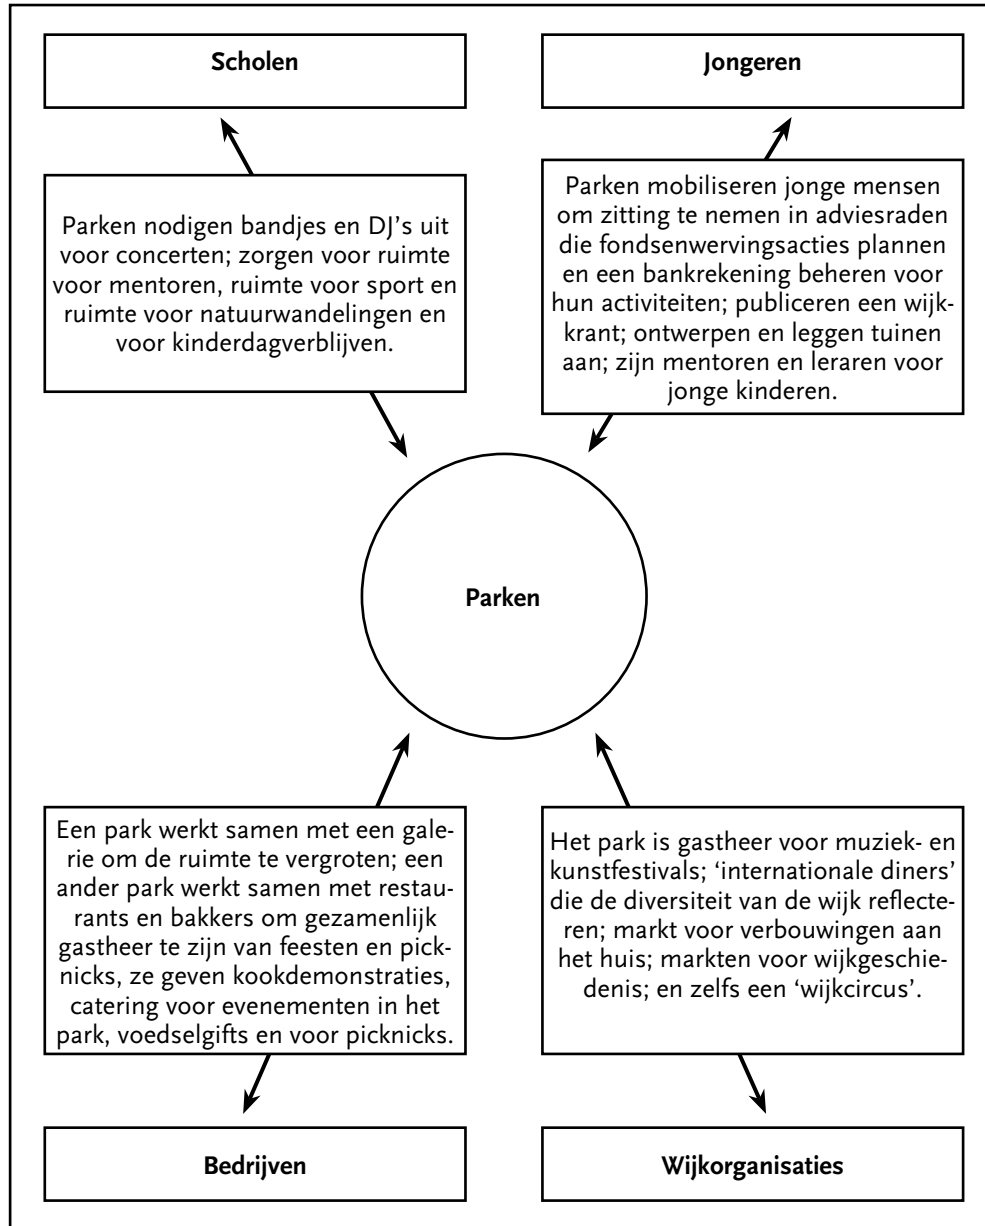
Scholen

Jongeren

Parken nodigen bandjes en DJ's uit voor concerten; zorgen voor ruimte voor mentoren, ruimte voor sport en ruimte voor natuurwandelingen en voor kinderdagverblijven.

Parken mobiliseren jonge mensen om zitting te nemen in adviesraden die fondsenwervingsacties plannen en een bankrekening beheren voor hun activiteiten; publiceren een wijkkrant; ontwerpen en leggen tuinen aan; zijn mentoren en leraren voor jonge kinderen.

Parken

Een park werkt samen met een galerie om de ruimte te vergroten; een ander park werkt samen met restaurants en bakkers om gezamenlijk gastheer te zijn van feesten en picknicks, ze geven kookdemonstraties, catering voor evenementen in het park, voedselgifts en voor picknicks.

Het park is gastheer voor muziek- en kunstfestivals; 'internationale diners' die de diversiteit van de wijk reflecteren; markt voor verbouwingen aan het huis; markten voor wijkgeschiedenis; en zelfs een 'wijkcircus'.

Bedrijven

Wijkorganisaties